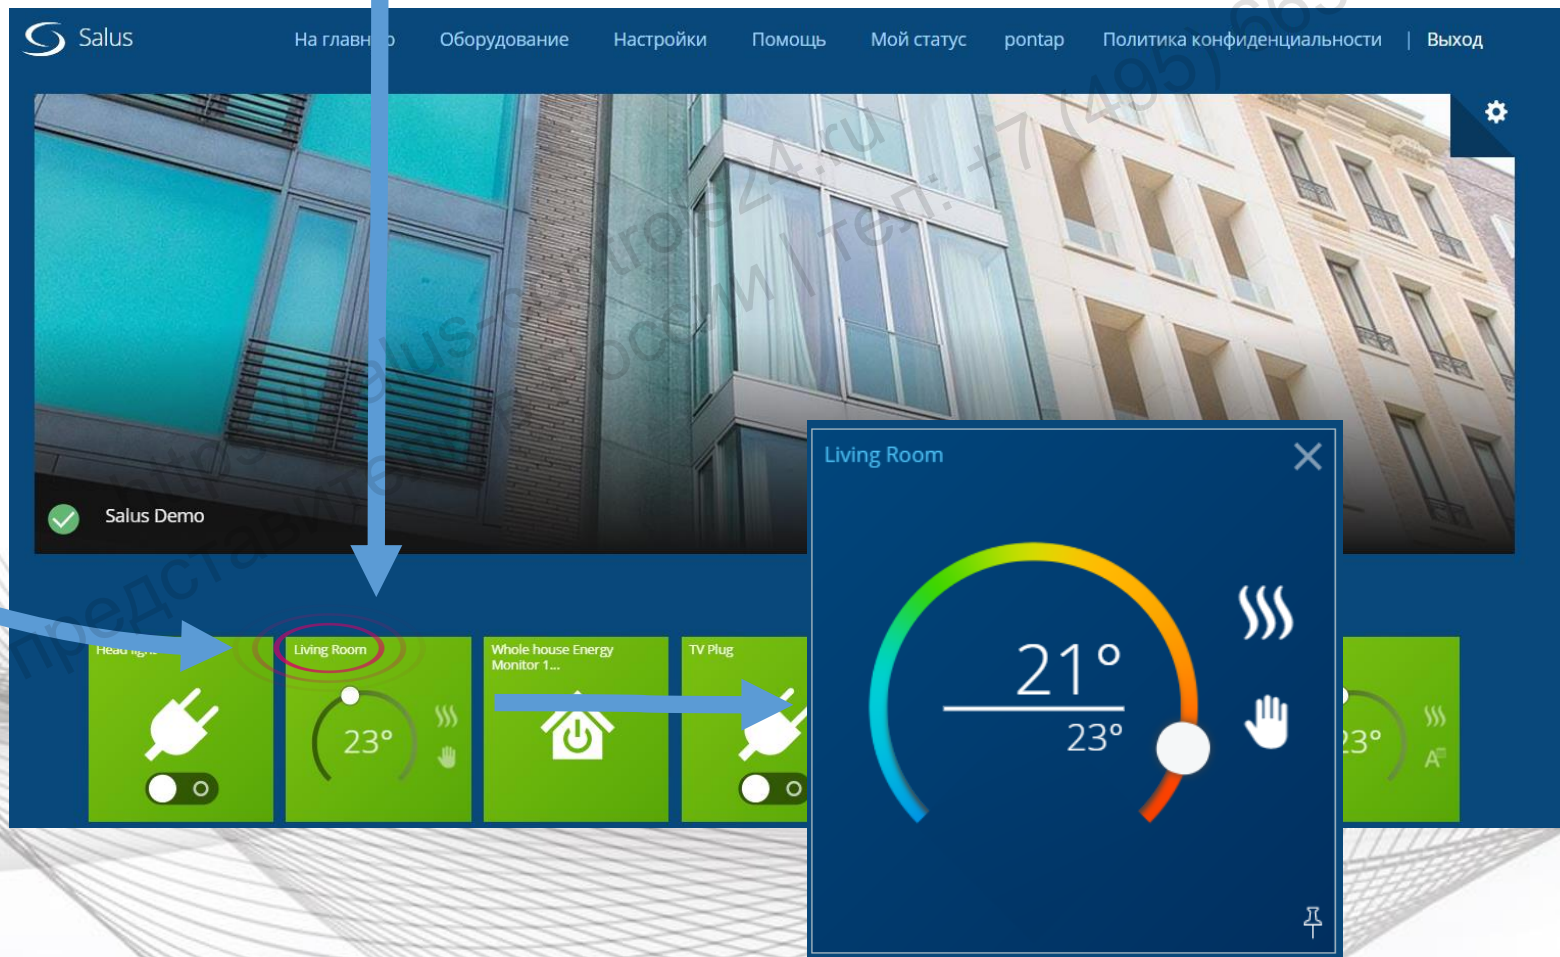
Salus

На главн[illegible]о Оборудование Настройки Помощь Мой статус pontap Политика конфиденциальности | Выход

Salus Demo

Head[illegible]

Living Room

23°

Whole house Energy Monitor 1...

TV Plug

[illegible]3°

Living Room

21°

23°

salus-controls24.ru представительство в России | тел: +7 (495) 66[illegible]